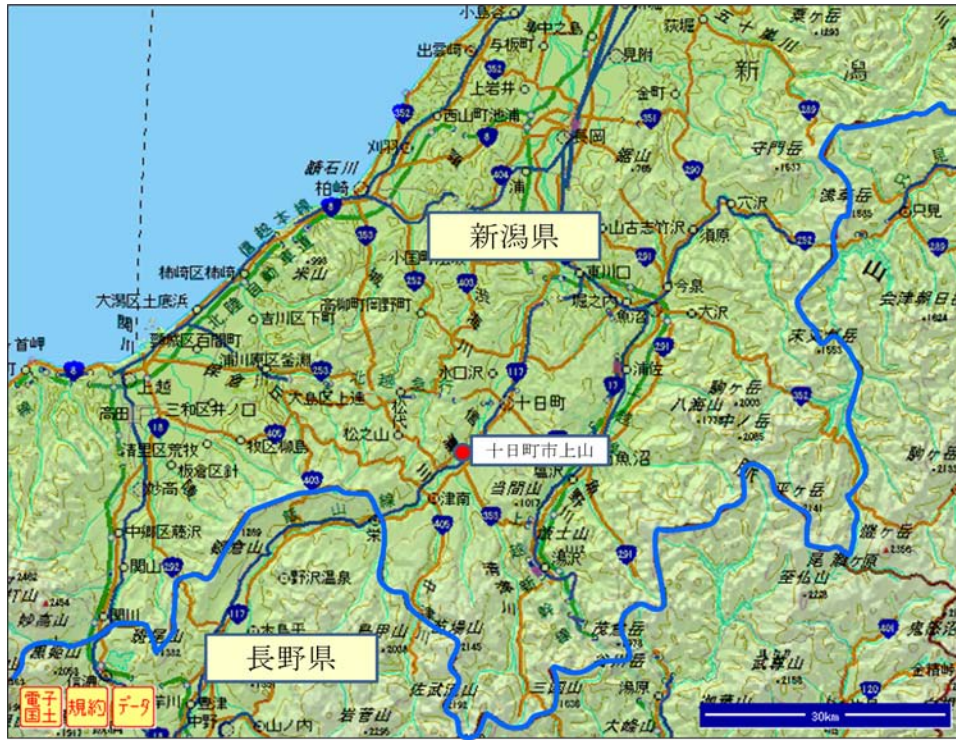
新潟県

十日町市上山

長野県

小島谷
出雲崎
与板町
寺泊
上岩井
西山町池浦
刈羽
鯨波
柿崎
長岡
栃尾
見附
新潟
守門岳
浅草岳
六沢
只見
山古志竹沢
須原
東川口
堀之内
今泉
大沢
魚沼
小出
柿崎区柿崎
大潟区土底浜
吉川区下町
高柳町岡野町
小国
米山
頸城区百間町
浦川原区釜淵
大島区上達
水口沢
十日町
首岬
上越
高田
三和区井ノ口
清里区荒牧
板倉区針
牧区棚島
松之山
松代
妙高
中郷区藤沢
関山
津南
当間山
苗場山
湯沢
大源太山
中ノ岳
駒ヶ岳
八海山
平ヶ岳
尾瀬ヶ原
至仏山
燧ヶ岳
会津駒ケ岳
駒ヶ岳
野沢温泉
鳥甲山
佐武流山
三国山
湯原
谷川岳
武尊山
岩菅山
大峰山
黒姫山
妙高山
山ノ内
中野
電子国土
規約
データ
30km